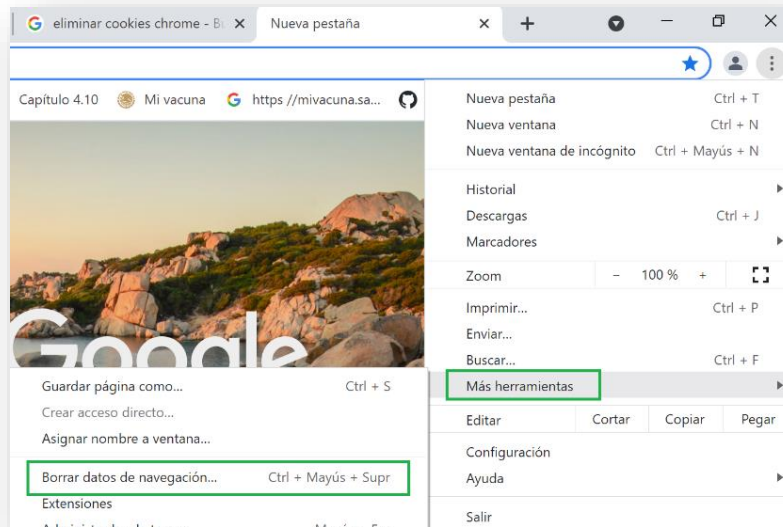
eliminar cookies chrome - B
Nueva pestaña

Capítulo 4.10
Mi vacuna
https //mivacuna.sa...

Google

Nueva pestaña Ctrl + T
Nueva ventana Ctrl + N
Nueva ventana de incógnito Ctrl + Mayús + N
Historial
Descargas Ctrl + J
Marcadores
Zoom − 100 % +
Imprimir... Ctrl + P
Enviar...
Buscar... Ctrl + F
Más herramientas
Editar Cortar Copiar Pegar
Configuración
Ayuda
Salir

Guardar página como... Ctrl + S
Crear acceso directo...
Asignar nombre a ventana...
Borrar datos de navegación... Ctrl + Mayús + Supr
Extensiones
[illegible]